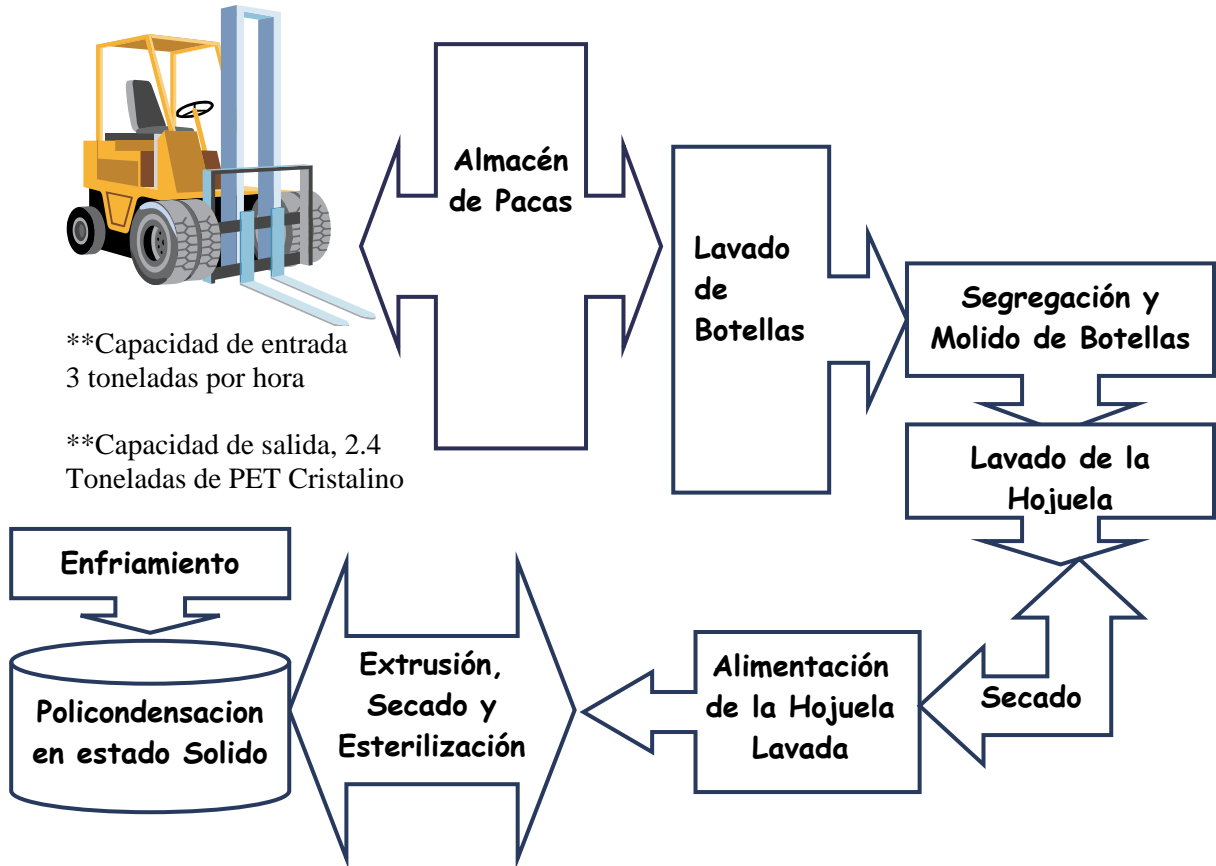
Almacén de Pacas

Lavado de Botellas

Segregación y Molido de Botellas

Lavado de la Hojuela

**Capacidad de entrada 3 toneladas por hora

**Capacidad de salida, 2.4 Toneladas de PET Cristalino

Enfriamiento

Policondensacion en estado Solido

Extrusión, Secado y Esterilización

Alimentación de la Hojuela Lavada

Secado